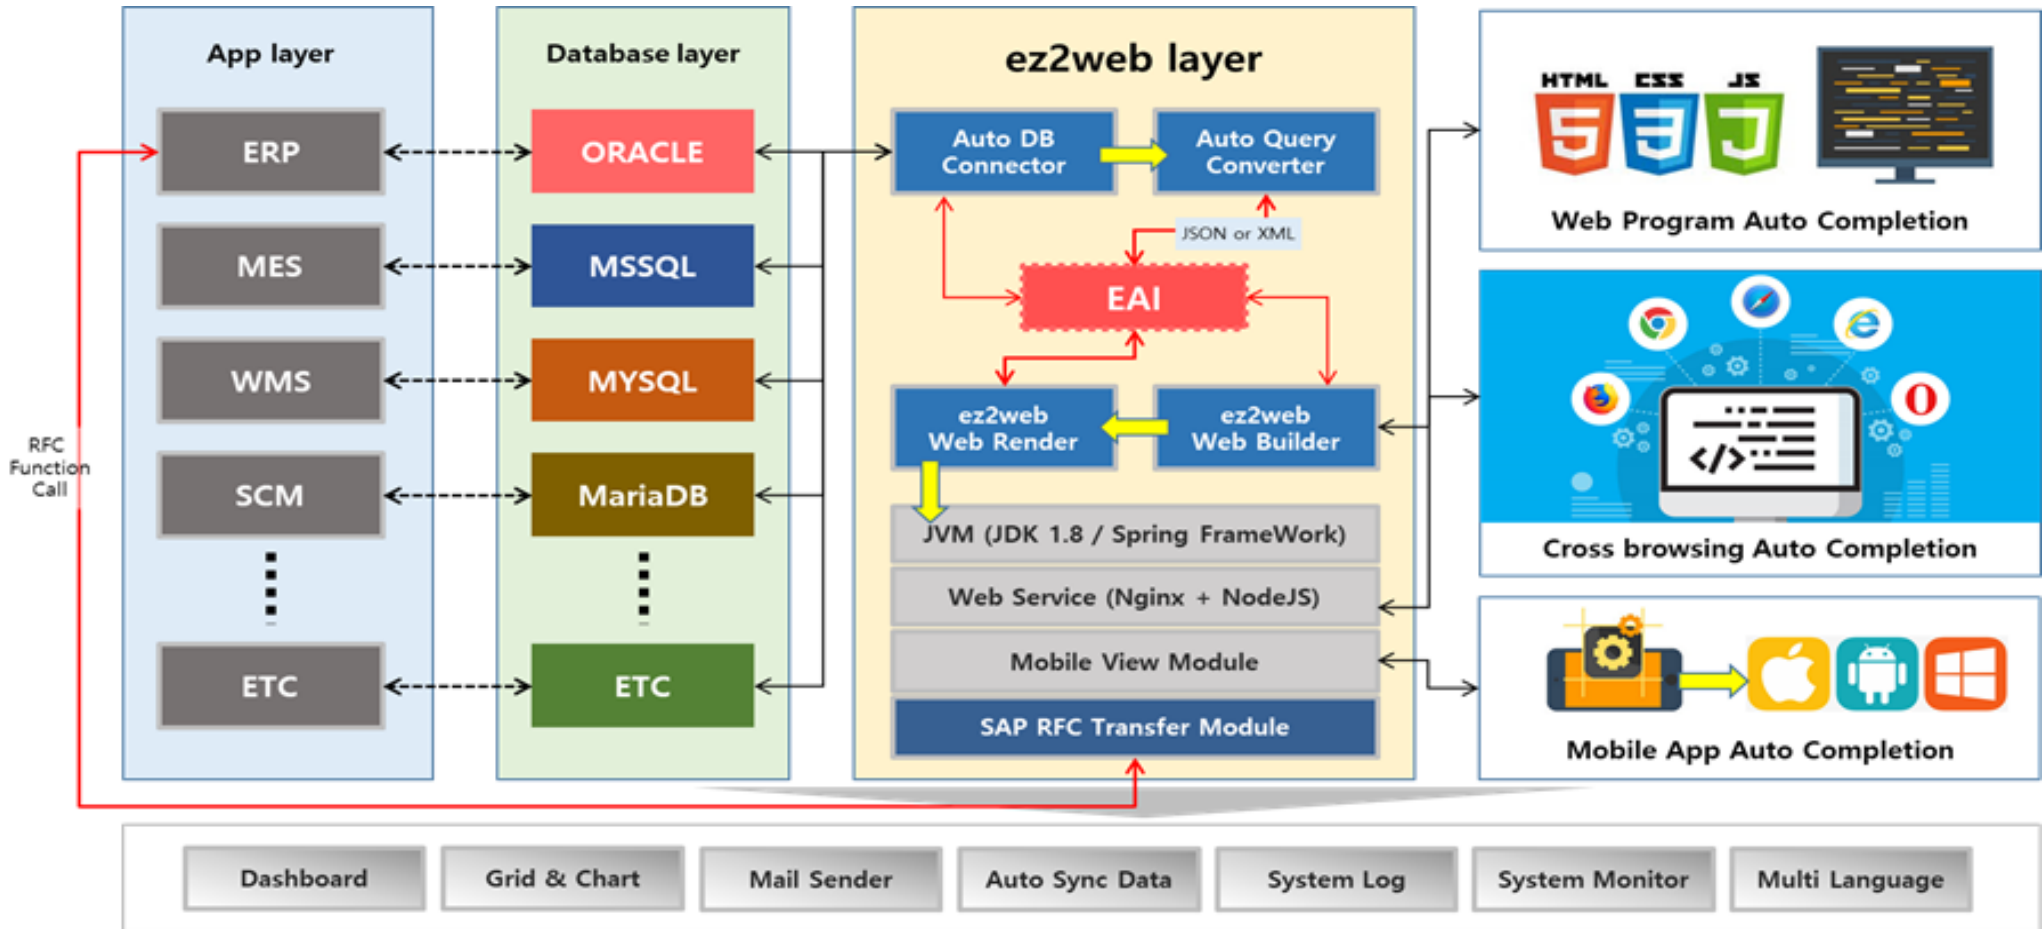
App layer

ERP

MES

WMS

SCM

ETC

RFC Function Call

Database layer

ORACLE

MSSQL

MYSQL

MariaDB

ETC

ez2web layer

Auto DB Connector

Auto Query Converter

JSON or XML

EAI

ez2web Web Render

ez2web Web Builder

JVM (JDK 1.8 / Spring FrameWork)

Web Service (Nginx + NodeJS)

Mobile View Module

SAP RFC Transfer Module

HTML CSS JS

Web Program Auto Completion

Cross browsing Auto Completion

Mobile App Auto Completion

Dashboard

Grid & Chart

Mail Sender

Auto Sync Data

System Log

System Monitor

Multi Language